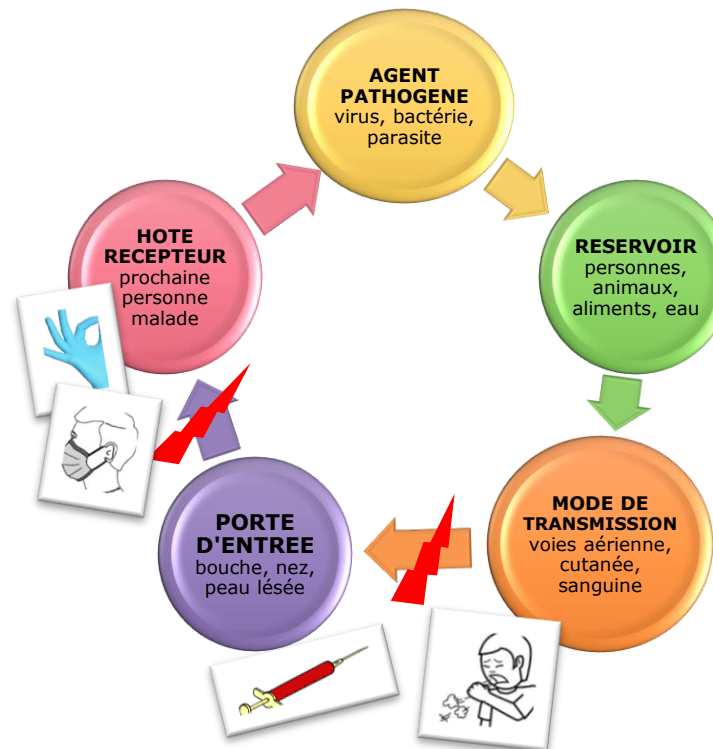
AGENT PATHOGENE
virus, bactérie, parasite

RESERVOIR
personnes, animaux, aliments, eau

MODE DE TRANSMISSION
voies aérienne, cutanée, sanguine

PORTE D'ENTREE
bouche, nez, peau lésée

HOTE RECEPTEUR
prochaine personne malade